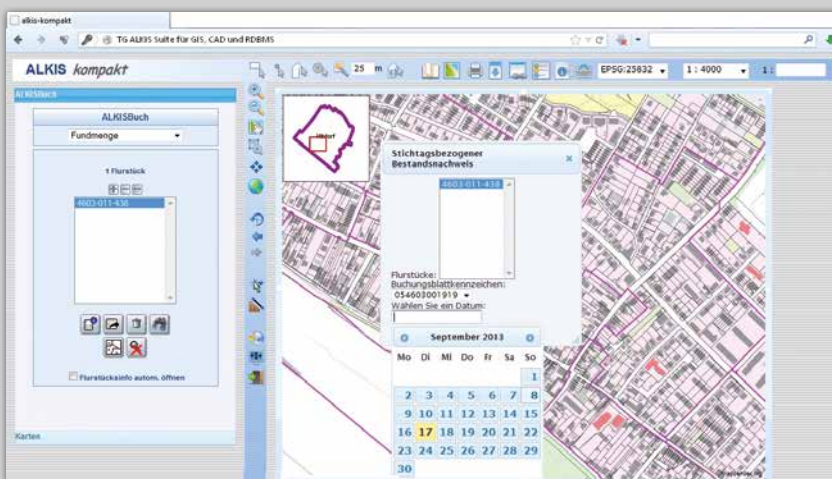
alkis-kompakt

TG ALKIS Suite für GIS, CAD und RDBMS

ALKIS kompakt

25 m

EPSG:25832

1 : 4000

1 :

ALKISBuch

ALKISBuch

Fundmenge

1 Flurstück

4603-011-438

Flurstücksinfo autom. öffnen

Karten

Stichtagsbezogener Bestandsnachweis

4603-011-438

Flurstücke:

Buchungsblattkennzeichen:

054603001919

Wählen Sie ein Datum:

September 2013

| Mo | Di | Mi | Do | Fr | Sa | So |
|---|---|---|---|---|---|---|
| | | | | | | 1 |
| 2 | 3 | 4 | 5 | 6 | 7 | 8 |
| 9 | 10 | 11 | 12 | 13 | 14 | 15 |
| 16 | 17 | 18 | 19 | 20 | 21 | 22 |
| 23 | 24 | 25 | 26 | 27 | 28 | 29 |
| 30 | | | | | | |